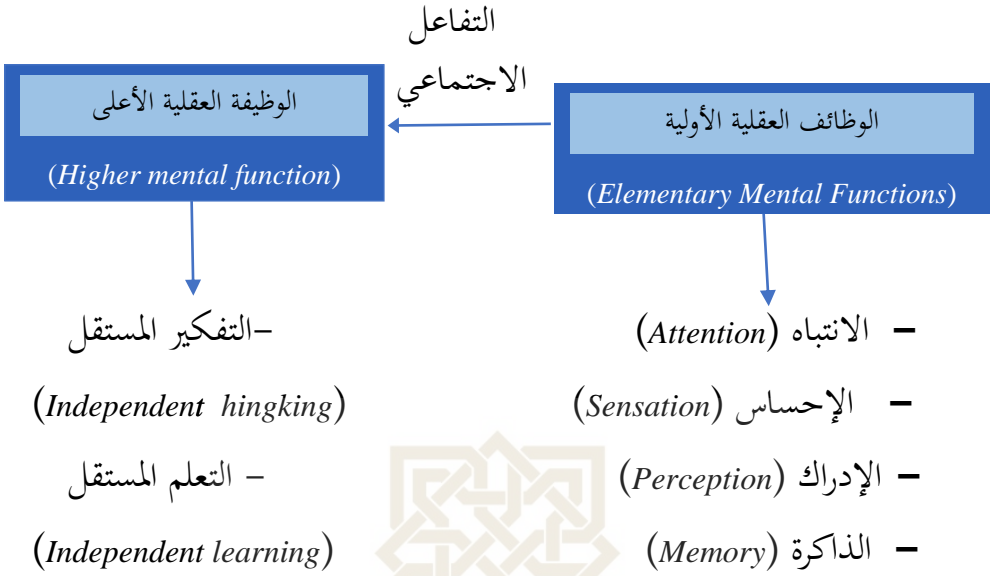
التفاعل الاجتماعي

الوظائف العقلية الأولية

(Elementary Mental Functions)

الوظيفة العقلية الأعلى

(Higher mental function)

– الانتباه (Attention)

– الإحساس (Sensation)

– الإدراك (Perception)

– الذاكرة (Memory)

–التفكير المستقل

(Independent hingking)

– التعلم المستقل

(Independent learning)